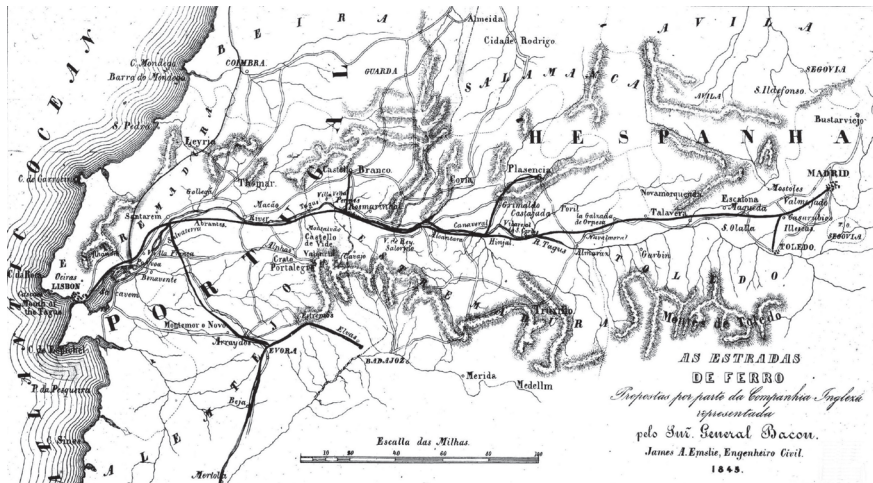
OCEAN ATLANTICO

BEIRA

Almeida

Cidade Rodrigo

AVILA

SEGOVIA

C. Mondego

Barra do Mondego

COIMBRA

GUARDA

SALAMANCA

Avila

S. Ildefonso

S. Pedro

HESPANHA

Bustarviejo

Leyria

C. de Carvoeiro

ESTREMADURA

Thomar

Castello Branco

Plasencia

MADRID

Batalha

Coria

Novamorquenda

Mostoles

Escalona

Valmojado

Santarem

Abrantes

Macão

Villa Velha

Rosmarinhal

Grimaldo

Casatejada

Peral

Talavera

Almadrones

Calgurruhigo

Illescas

River

Montalvão

Canaveral

Almaraz

la Calzada de Oropesa

S. Olalla

TOLEDO

Castello de Vide

Alcantara

R. Tagus

Navalmoral

Garbin

Alhandra

Villa Franca

Alpalhão

Crato

Valencia

V. de Rey

Salorino

Hinjal

Oeiras

LISBON

Benavente

Portalegre

TOLEDO

Mouth of the Tagus

PORTUGAL

Truxillo

ESTREMADURA

Montes de Toledo

C. de Espichel

Montemor o Novo

Estremoz

Elvas

Arrayolos

EVORA

BADAJOZ

P. de Pesqueira

Merida

Medellin

ALEMTEJO

Beja

C. Sines

Mertola

Escalla das Milhas.

10 20 40 60 80 100

AS ESTRADAS DE FERRO

Propostas por parte da Companhia Ingleza representada

pelo Illmo. General Bacon.

James A. Emslie, Engenheiro Civil.

1845.